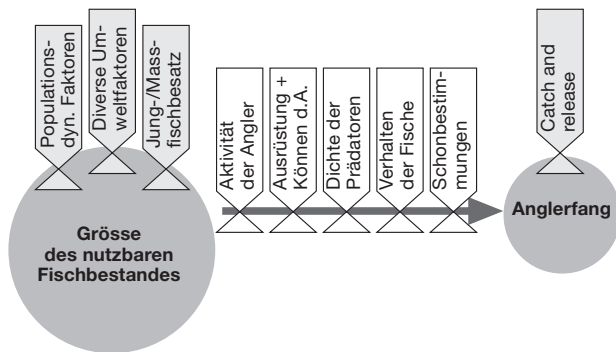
Populations-dyn. Faktoren

Diverse Umweltfaktoren

Jung-/Massfischbesatz

Grösse des nutzbaren Fischbestandes

Aktivität der Angler

Ausrüstung + Können d.A.

Dichte der Prädatoren

Verhalten der Fische

Schonbestimmungen

Catch and release

Anglerfang